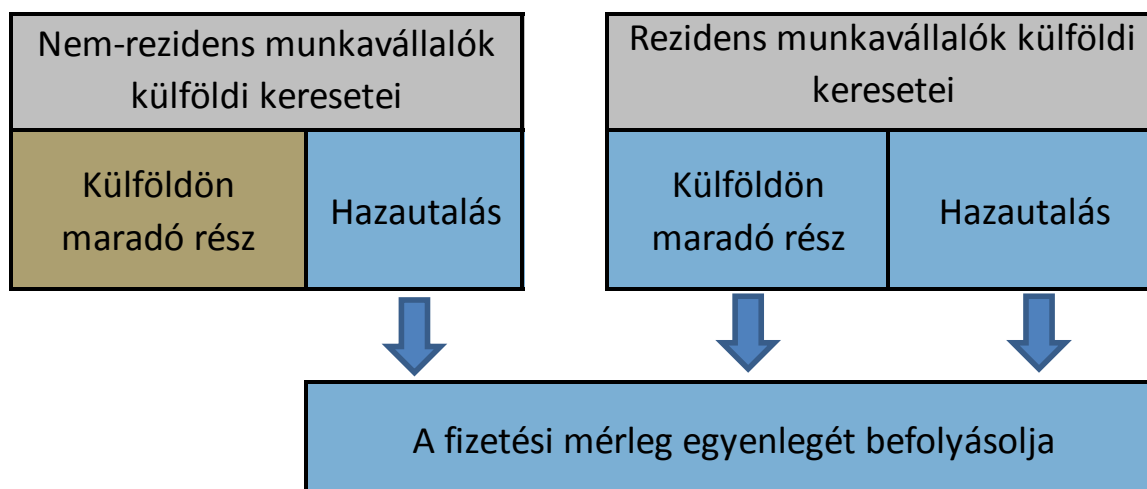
Nem-rezidens munkavállalók külföldi keresetei

Külföldön maradó rész

Hazautalás

Rezidens munkavállalók külföldi keresetei

Külföldön maradó rész

Hazautalás

A fizetési mérleg egyenlegét befolyásolja